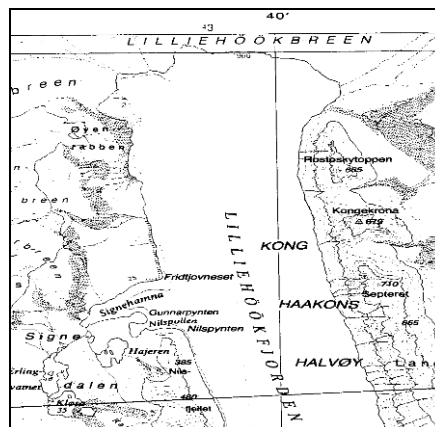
40'
+3
LILLIEHÖÖKBREEN
breen
Øyen
rabben
breen
LILLIEHÖÖKFJORDEN
KONG
HAAKONS
HALVØY
Røstøskytoppen
665
Kongekrona
△ 672
710
Septeret
665
Fridtjovneset
Signehamna
Gunnarpynten
Nilspollen
Nilspynten
Signe
Hajeren
385
Nils-
Erling-
dalen
vatnet
Kløv
35
480
fjellet
La